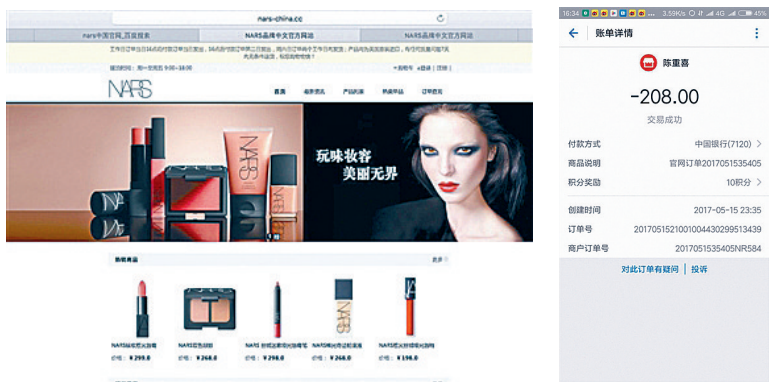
nars-china.cc

nars中国官网_百度搜索 | NARS品牌中文官方网站 | NARS品牌中文官方网站

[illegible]

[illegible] 9:00-18:00

NARS

首页 | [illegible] | 产品列表 | 热卖单品 | 订单查询

玩味妆容
美丽无界

热销商品

¥ 299.0 | ¥ 268.0 | ¥ 298.0 | ¥ 268.0 | ¥ 198.0

16:34 | 3.59K/s | 4G | 45%

账单详情

陈重喜

-208.00

交易成功

付款方式 | 中国银行(7120)
商品说明 | 官网订单2017051535405
积分奖励 | 10积分

创建时间 | 2017-05-15 23:35
订单号 | 2017051521001004430299513439
商户订单号 | 2017051535405NR584

对此订单有疑问 | 投诉